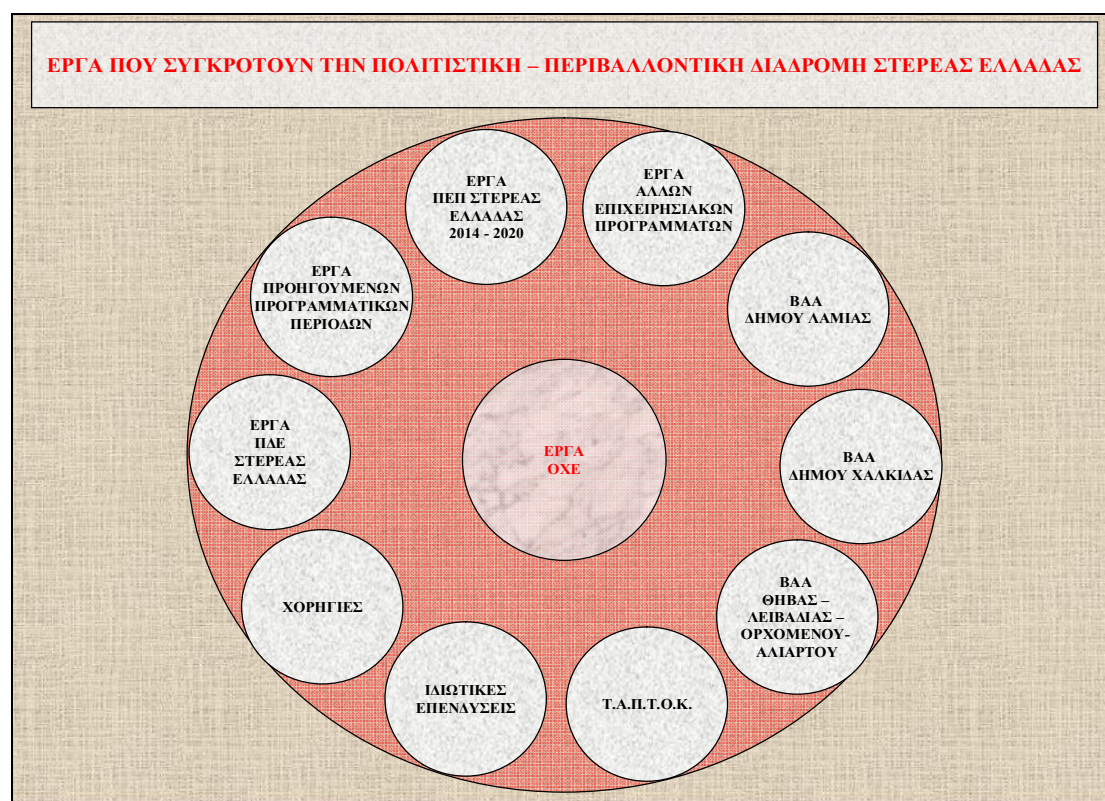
ΕΡΓΑ ΠΟΥ ΣΥΓΚΡΟΤΟΥΝ ΤΗΝ ΠΟΛΙΤΙΣΤΙΚΗ – ΠΕΡΙΒΑΛΛΟΝΤΙΚΗ ΔΙΑΔΡΟΜΗ ΣΤΕΡΕΑΣ ΕΛΛΑΔΑΣ

ΕΡΓΑ ΠΕΠ ΣΤΕΡΕΑΣ ΕΛΛΑΔΑΣ 2014 - 2020

ΕΡΓΑ ΑΛΛΩΝ ΕΠΙΧΕΙΡΗΣΙΑΚΩΝ ΠΡΟΓΡΑΜΜΑΤΩΝ

ΕΡΓΑ ΠΡΟΗΓΟΥΜΕΝΩΝ ΠΡΟΓΡΑΜΜΑΤΙΚΩΝ ΠΕΡΙΟΔΩΝ

ΒΑΑ ΔΗΜΟΥ ΛΑΜΙΑΣ

ΕΡΓΑ ΟΧΕ

ΕΡΓΑ ΠΔΕ ΣΤΕΡΕΑΣ ΕΛΛΑΔΑΣ

ΒΑΑ ΔΗΜΟΥ ΧΑΛΚΙΔΑΣ

ΧΟΡΗΓΙΕΣ

ΒΑΑ ΘΗΒΑΣ – ΛΕΙΒΑΔΙΑΣ – ΟΡΧΟΜΕΝΟΥ-ΑΛΙΑΡΤΟΥ

ΙΔΙΩΤΙΚΕΣ ΕΠΕΝΔΥΣΕΙΣ

Τ.Α.Π.Τ.Ο.Κ.